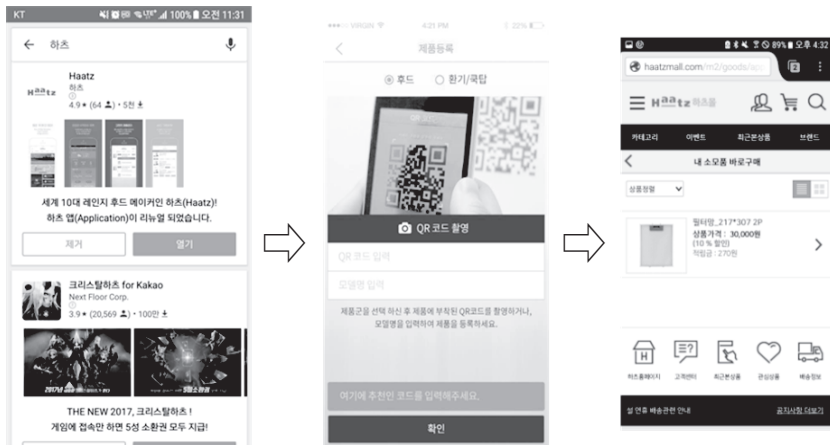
KT 100% 오전 11:31

← 하츠

Haatz
하츠
4.9 ★ (64) • 5천

세계 10대 레인지 후드 메이커인 하츠(Haatz)!
하츠 앱(Application)이 리뉴얼 되었습니다.

제거 열기

크리스탈하츠 for Kakao
Next Floor Corp.
3.9 ★ (20,569) • 100만

THE NEW 2017, 크리스탈하츠 !
게임에 접속만 하면 5성 소환권 모두 지급!

VIRGIN 4:21 PM 22%

제품등록

후드 환기/욕탑

QR 코드 촬영

QR 코드 입력

모델명 입력

제품군을 선택 하신 후 제품에 부착된 QR코드를 촬영하거나, 모델명을 입력하여 제품을 등록하세요.

여기에 추천인 코드를 입력해주세요.

확인

89% 오후 4:32

haatzmall.com/m2/goods/

하츠몰

카테고리 이벤트 최근본상품 브랜드

내 소모품 바로구매

상품정렬

필터망_217*307 2P
상품가격 : 30,000원
(10 % 할인)
적립금 : 270원

하츠홈페이지 고객센터 최근본상품 관심상품 배송정보

설 연휴 배송관련 안내 공지사항 더보기